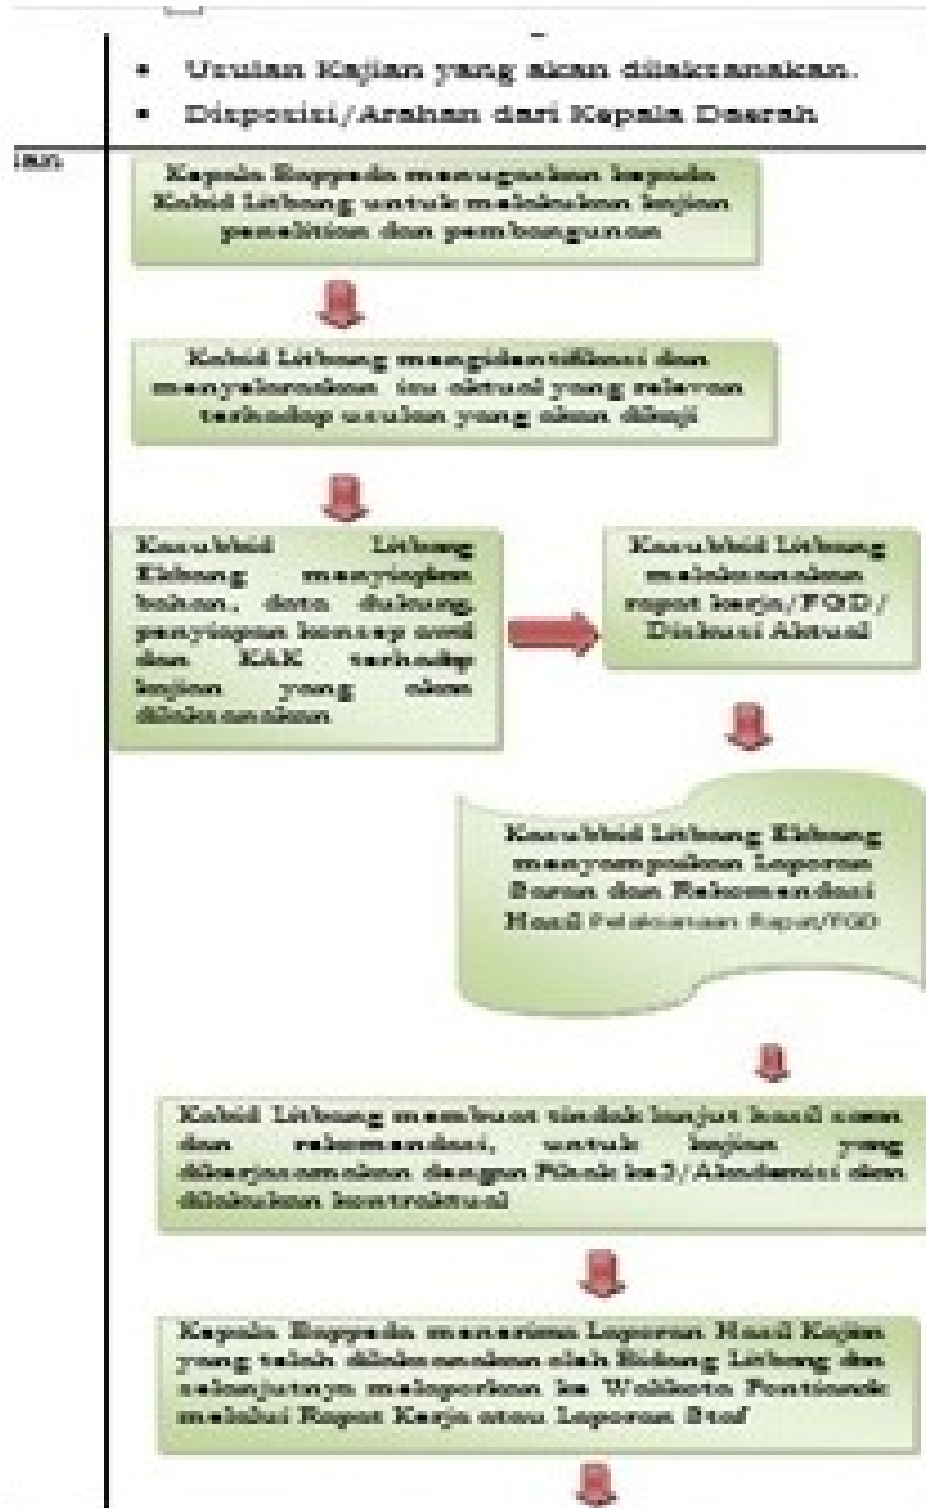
- Usulan Kajian yang akan dilaksanakan.
- Disposisi/Arahan dari Kepala Daerah

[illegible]

Kepala Bappeda menugaskan kepada Kabid Litbang untuk melakukan kajian penelitian dan pembangunan

Kabid Litbang mengidentifikasi dan menyelaraskan isu aktual yang relevan terhadap usulan yang akan dikaji

Kasubbid Litbang Ekbang menyiapkan bahan, data dukung, penyiapan konsep awal dan KAK terhadap kajian yang akan dilaksanakan

Kasubbid Litbang melaksanakan rapat kerja/FGD/ Diskusi Aktual

Kasubbid Litbang Ekbang menyampaikan Laporan Saran dan Rekomendasi Hasil Pelaksanaan Rapat/FGD

Kabid Litbang membuat tindak lanjut hasil saran dan rekomendasi, untuk kajian yang dikerjasamakan dengan Pihak ke3/Akademisi dan dilakukan kontraktual

Kepala Bappeda menerima Laporan Hasil Kajian yang telah dilaksanakan oleh Bidang Litbang dan selanjutnya melaporkan ke Walikota Pontianak melalui Rapat Kerja atau Laporan Staf